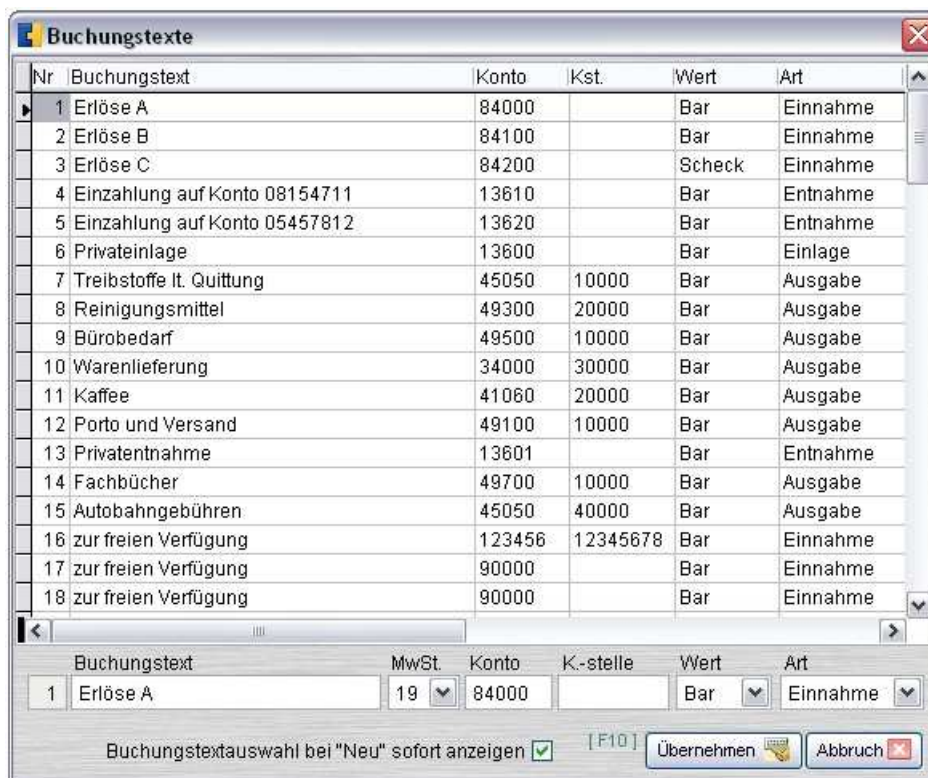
Buchungstexte

| Nr | Buchungstext | Konto | Kst. | Wert | Art |
|---|---|---|---|---|---|
| 1 | Erlöse A | 84000 | | Bar | Einnahme |
| 2 | Erlöse B | 84100 | | Bar | Einnahme |
| 3 | Erlöse C | 84200 | | Scheck | Einnahme |
| 4 | Einzahlung auf Konto 08154711 | 13610 | | Bar | Entnahme |
| 5 | Einzahlung auf Konto 05457812 | 13620 | | Bar | Entnahme |
| 6 | Privateinlage | 13600 | | Bar | Einlage |
| 7 | Treibstoffe lt. Quittung | 45050 | 10000 | Bar | Ausgabe |
| 8 | Reinigungsmittel | 49300 | 20000 | Bar | Ausgabe |
| 9 | Bürobedarf | 49500 | 10000 | Bar | Ausgabe |
| 10 | Warenlieferung | 34000 | 30000 | Bar | Ausgabe |
| 11 | Kaffee | 41060 | 20000 | Bar | Ausgabe |
| 12 | Porto und Versand | 49100 | 10000 | Bar | Ausgabe |
| 13 | Privatentnahme | 13601 | | Bar | Entnahme |
| 14 | Fachbücher | 49700 | 10000 | Bar | Ausgabe |
| 15 | Autobahngebühren | 45050 | 40000 | Bar | Ausgabe |
| 16 | zur freien Verfügung | 123456 | 12345678 | Bar | Einnahme |
| 17 | zur freien Verfügung | 90000 | | Bar | Einnahme |
| 18 | zur freien Verfügung | 90000 | | Bar | Einnahme |

Buchungstext MwSt. Konto K.-stelle Wert Art
1 Erlöse A 19 84000 Bar Einnahme

Buchungstextauswahl bei "Neu" sofort anzeigen [F10] Übernehmen Abbruch